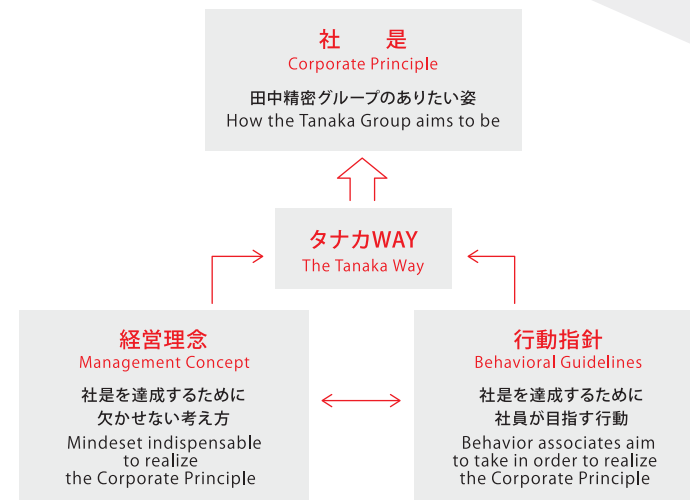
社　是
Corporate Principle

田中精密グループのありたい姿
How the Tanaka Group aims to be

タナカWAY
The Tanaka Way

経営理念
Management Concept

社是を達成するために欠かせない考え方
Mindeset indispensable to realize the Corporate Principle

行動指針
Behavioral Guidelines

社是を達成するために社員が目指す行動
Behavior associates aim to take in order to realize the Corporate Principle